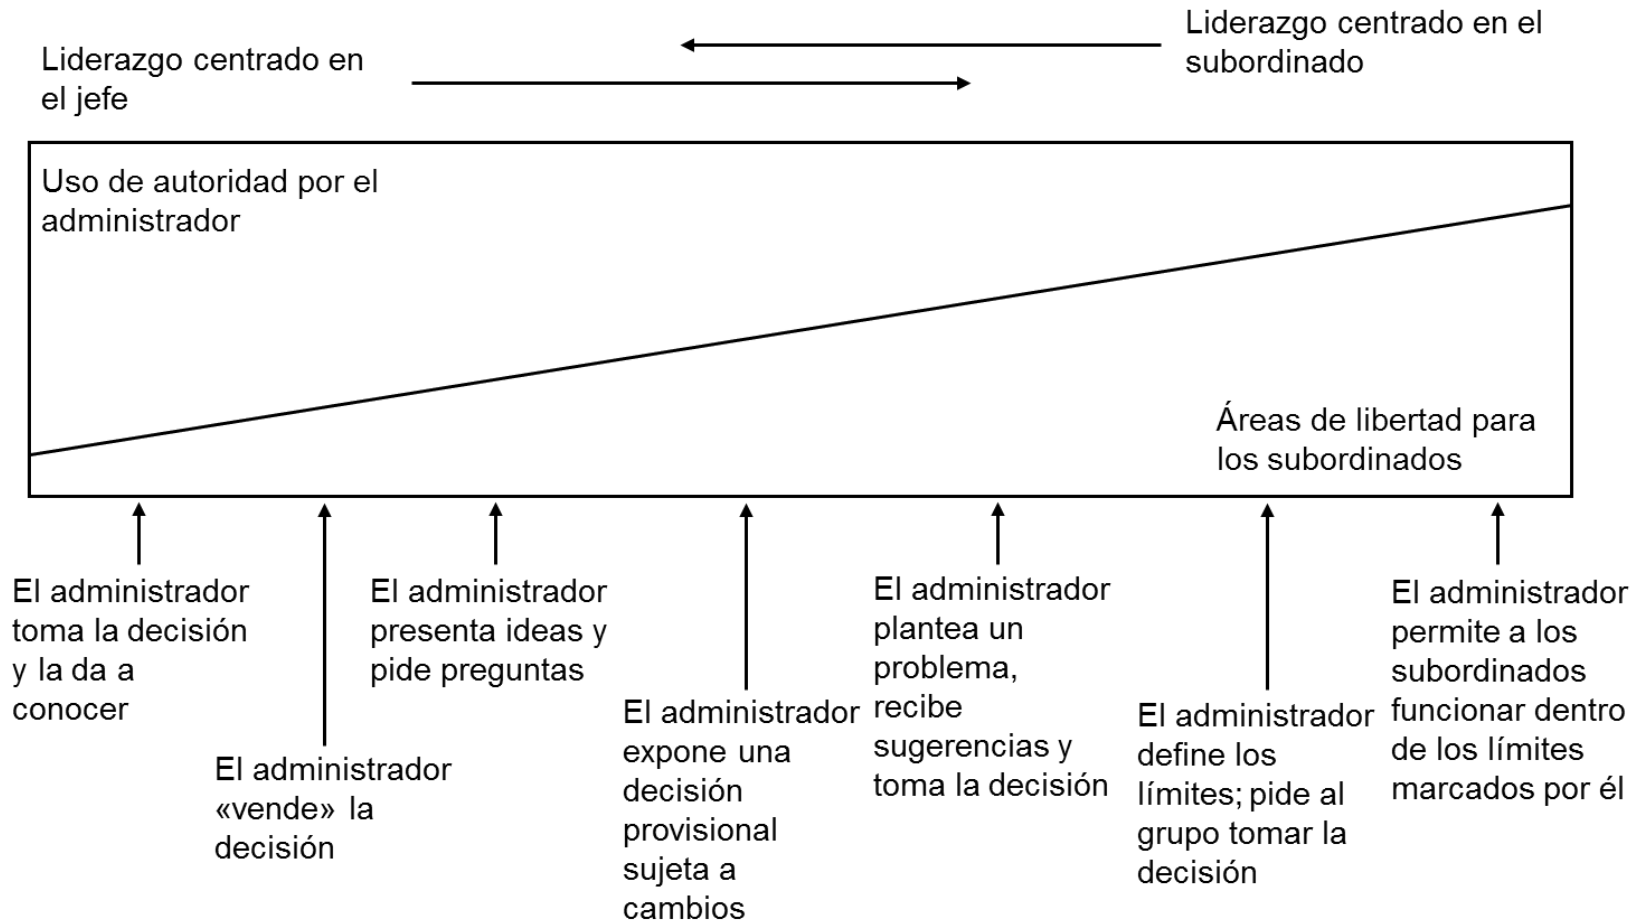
Liderazgo centrado en el subordinado

Liderazgo centrado en el jefe

Uso de autoridad por el administrador

Áreas de libertad para los subordinados

El administrador toma la decisión y la da a conocer

El administrador «vende» la decisión

El administrador presenta ideas y pide preguntas

El administrador expone una decisión provisional sujeta a cambios

El administrador plantea un problema, recibe sugerencias y toma la decisión

El administrador define los límites; pide al grupo tomar la decisión

El administrador permite a los subordinados funcionar dentro de los límites marcados por él